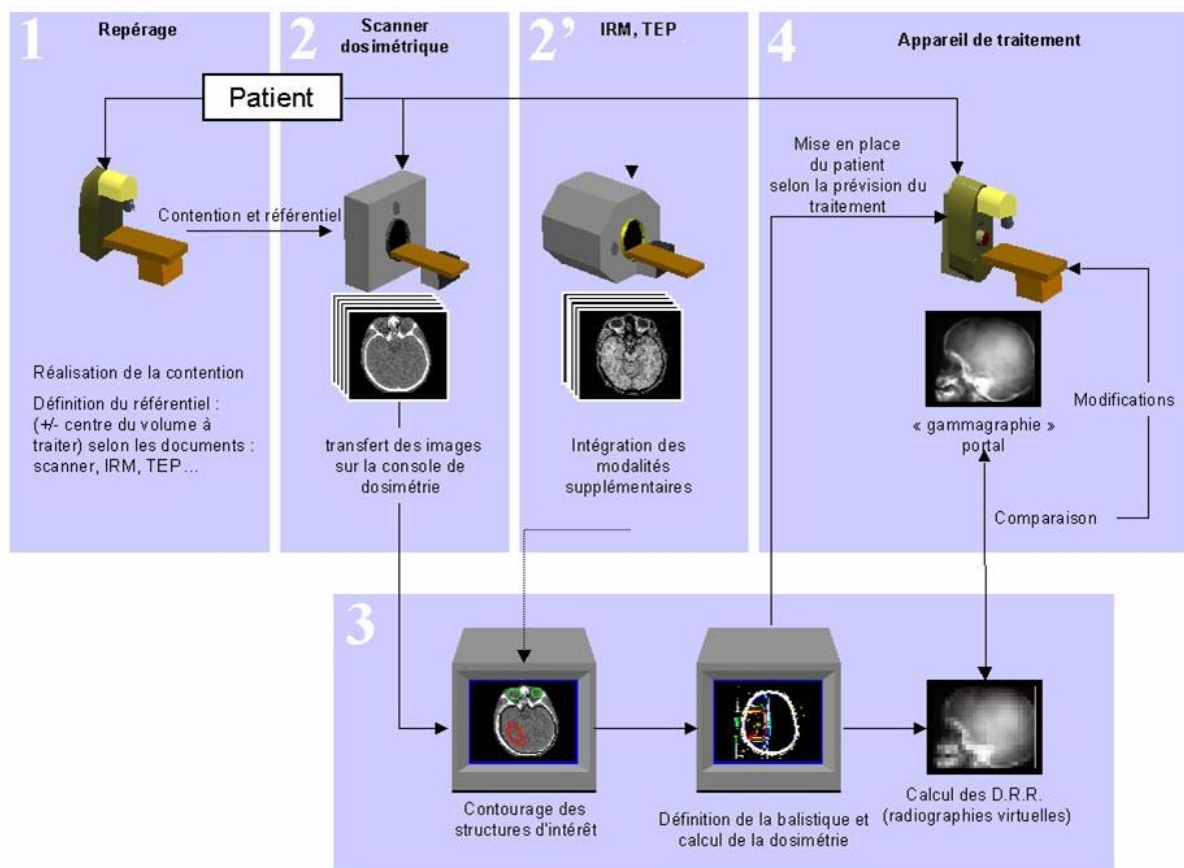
1 Repérage

2 Scanner dosimétrique

2' IRM, TEP

4 Appareil de traitement

Patient

Contention et référentiel

Mise en place du patient selon la prévision du traitement

Réalisation de la contention

Définition du référentiel : (+/- centre du volume à traiter) selon les documents : scanner, IRM, TEP…

transfert des images sur la console de dosimétrie

Intégration des modalités supplémentaires

« gammagraphie » portal

Modifications

Comparaison

3

Contourage des structures d'intérêt

Définition de la balistique et calcul de la dosimétrie

Calcul des D.R.R. (radiographies virtuelles)